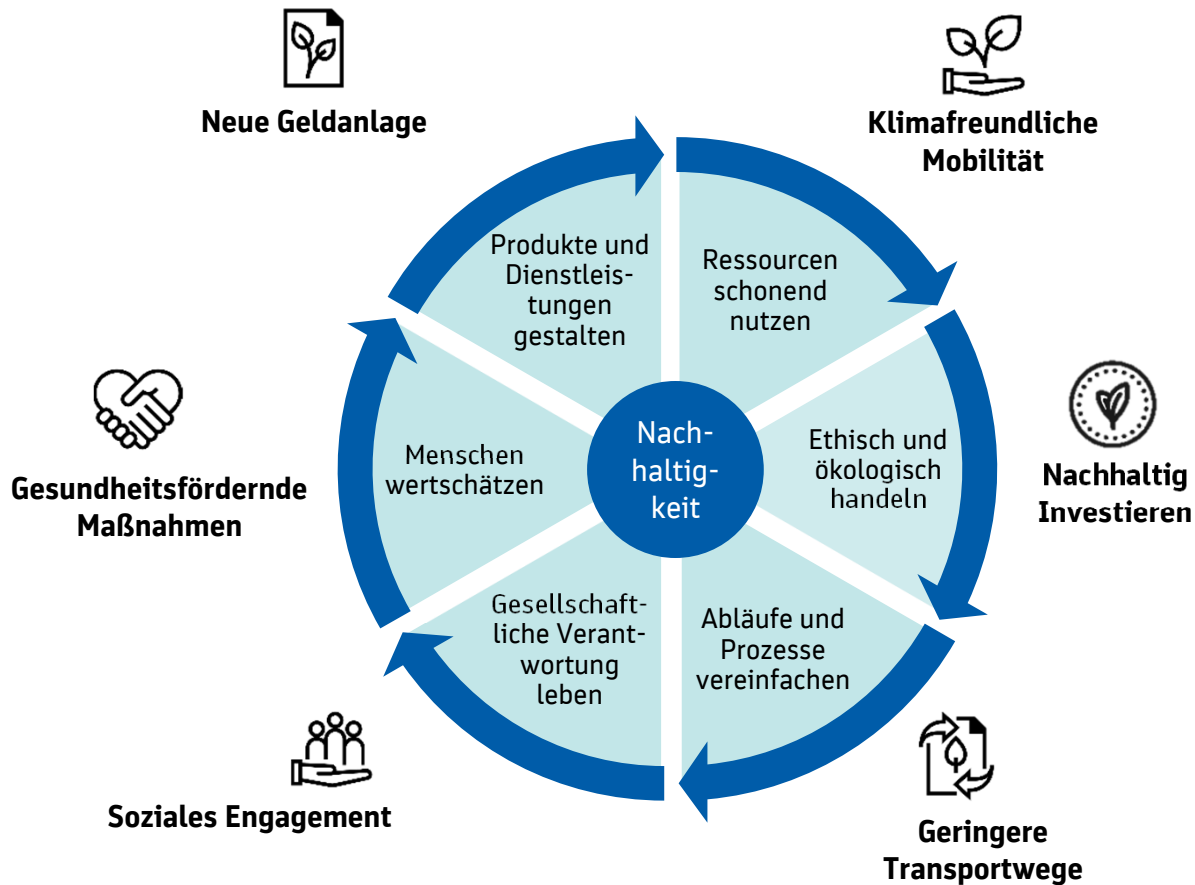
Neue Geldanlage

Klimafreundliche Mobilität

Produkte und Dienstleistungen gestalten

Ressourcen schonend nutzen

Nachhaltig Investieren

Ethisch und ökologisch handeln

Nachhaltigkeit

Menschen wertschätzen

Gesundheitsfördernde Maßnahmen

Gesellschaftliche Verantwortung leben

Abläufe und Prozesse vereinfachen

Soziales Engagement

Geringere Transportwege